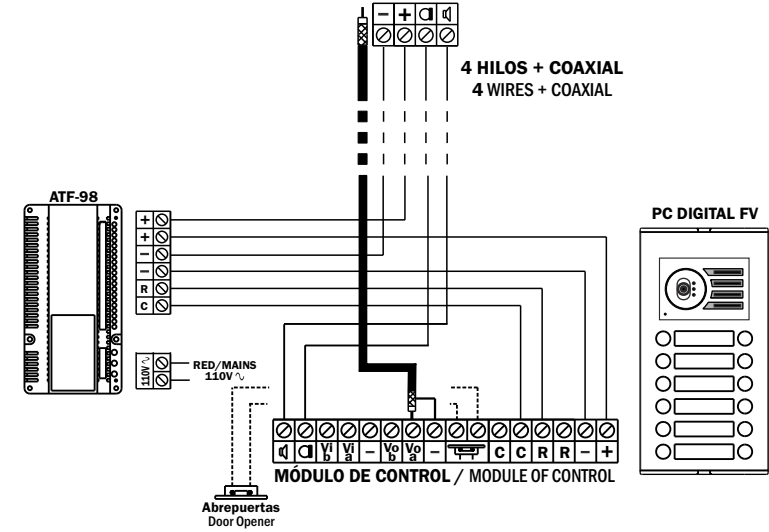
– + ◫ ◁

4 HILOS + COAXIAL
4 WIRES + COAXIAL

ATF-98

+
+
–
–
R
C

110V ∿
RED/MAINS
110V ∿

PC DIGITAL FV

◁ ◫ Vi b Vi a – Vo b Vo a – C C R R – +

MÓDULO DE CONTROL / MODULE OF CONTROL

Abrepuertas
Door Opener